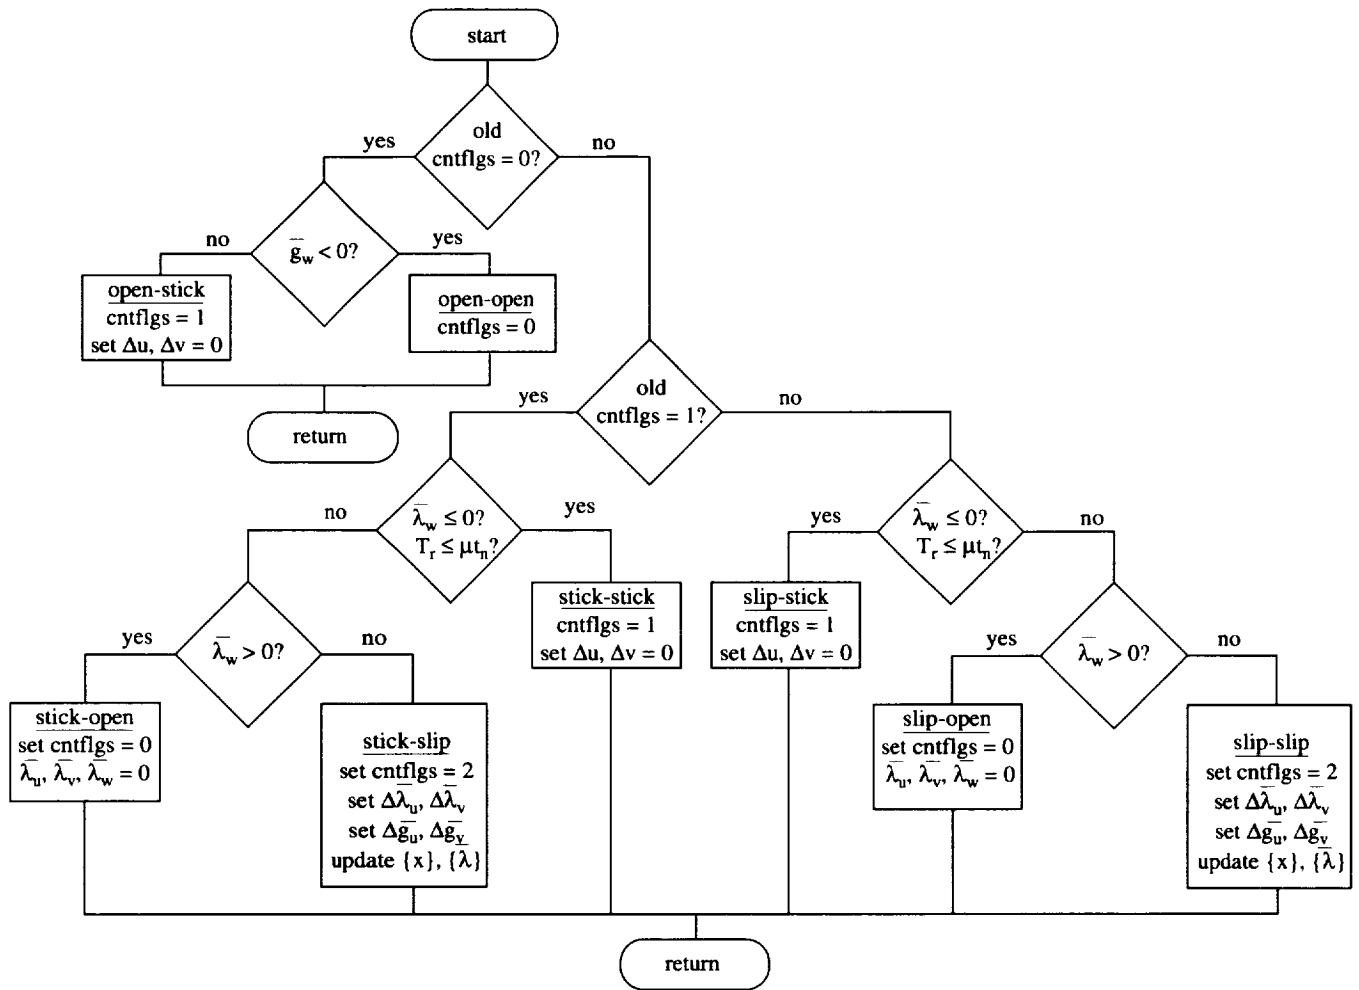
start

old cntflgs = 0?

yes

no

$\bar{g}_w < 0$?

no

yes

open-stick
cntflgs = 1
set $\Delta u$, $\Delta v = 0$

open-open
cntflgs = 0

return

old cntflgs = 1?

yes

no

$\bar{\lambda}_w \le 0$?
$T_r \le \mu t_n$?

no

yes

$\bar{\lambda}_w > 0$?

yes

no

stick-open
set cntflgs = 0
$\bar{\lambda}_u$, $\bar{\lambda}_v$, $\bar{\lambda}_w = 0$

stick-slip
set cntflgs = 2
set $\Delta\bar{\lambda}_u$, $\Delta\bar{\lambda}_v$
set $\Delta\bar{g}_u$, $\Delta\bar{g}_v$
update $\{x\}$, $\{\bar{\lambda}\}$

stick-stick
cntflgs = 1
set $\Delta u$, $\Delta v = 0$

$\bar{\lambda}_w \le 0$?
$T_r \le \mu t_n$?

yes

no

slip-stick
cntflgs = 1
set $\Delta u$, $\Delta v = 0$

$\bar{\lambda}_w > 0$?

yes

no

slip-open
set cntflgs = 0
$\bar{\lambda}_u$, $\bar{\lambda}_v$, $\bar{\lambda}_w = 0$

slip-slip
set cntflgs = 2
set $\Delta\bar{\lambda}_u$, $\Delta\bar{\lambda}_v$
set $\Delta\bar{g}_u$, $\Delta\bar{g}_v$
update $\{x\}$, $\{\bar{\lambda}\}$

return